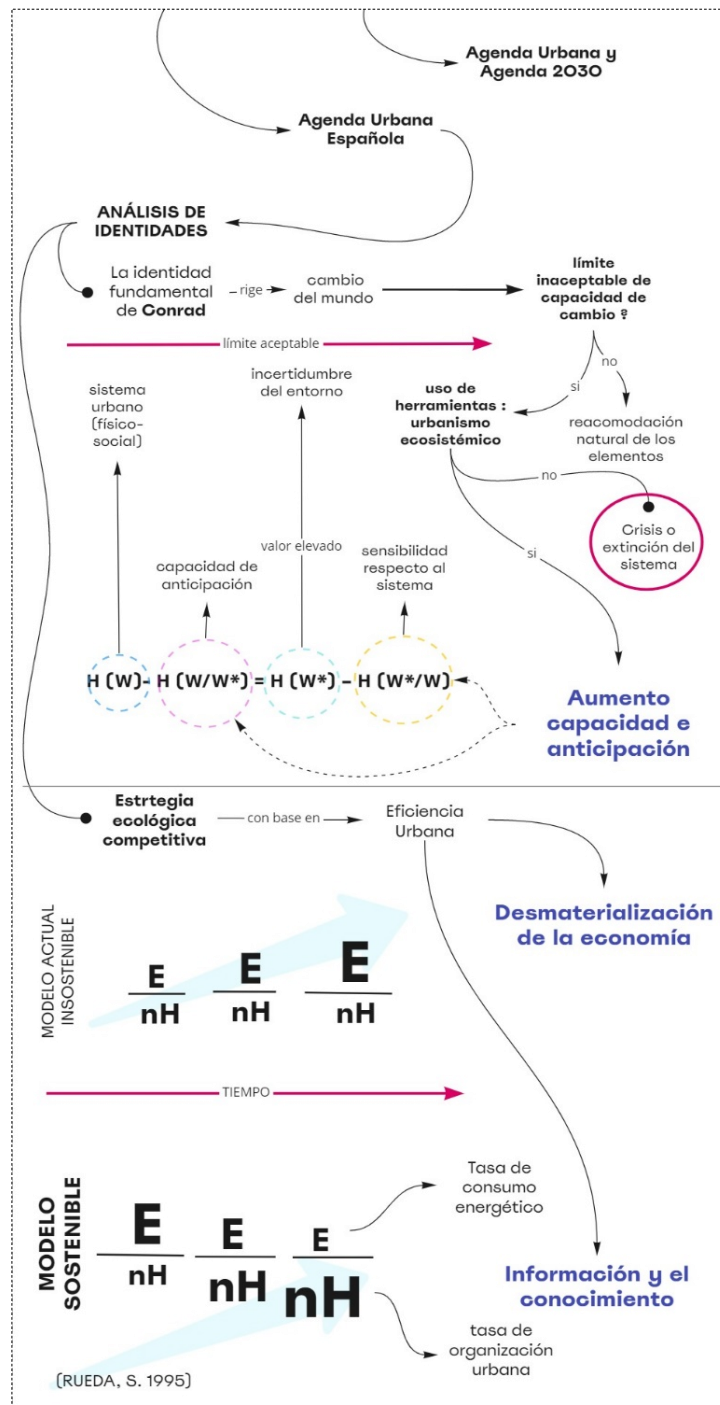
Agenda Urbana y Agenda 2030

Agenda Urbana Española

ANÁLISIS DE IDENTIDADES

La identidad fundamental de Conrad

rige

cambio del mundo

límite inaceptable de capacidad de cambio ?

no

si

límite aceptable

sistema urbano (físico-social)

incertidumbre del entorno

uso de herramientas : urbanismo ecosistémico

reacomodación natural de los elementos

no

Crisis o extinción del sistema

valor elevado

capacidad de anticipación

sensibilidad respecto al sistema

si

$H(W) - H(W/W^*) = H(W^*) - H(W^*/W)$

Aumento capacidad e anticipación

Estrtegia ecológica competitiva

con base en

Eficiencia Urbana

Desmaterialización de la economía

MODELO ACTUAL INSOSTENIBLE

$\frac{E}{nH}$ $\frac{E}{nH}$ $\frac{E}{nH}$

TIEMPO

MODELO SOSTENIBLE

$\frac{E}{nH}$ $\frac{E}{nH}$ $\frac{E}{nH}$

Tasa de consumo energético

Información y el conocimiento

tasa de organización urbana

(RUEDA, S. 1995)